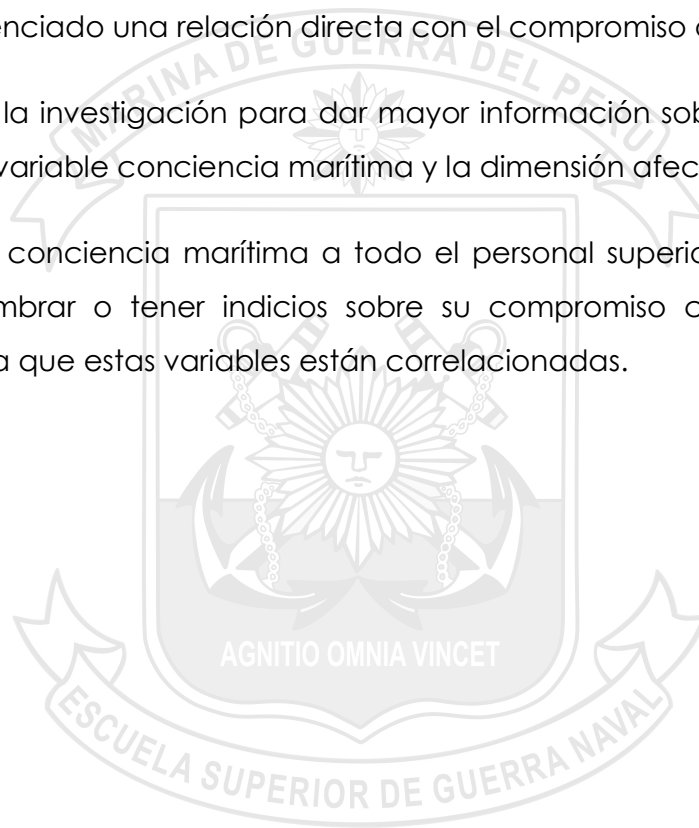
enciado una relación directa con el compromiso 

la investigación para dar mayor información sob variable conciencia marítima y la dimensión afec

conciencia marítima a todo el personal superio mbrar o tener indicios sobre su compromiso a que estas variables están correlacionadas.

MARINA DE GUERRA DEL PERÚ

AGNITIO OMNIA VINCET

ESCUELA SUPERIOR DE GUERRA NAVAL